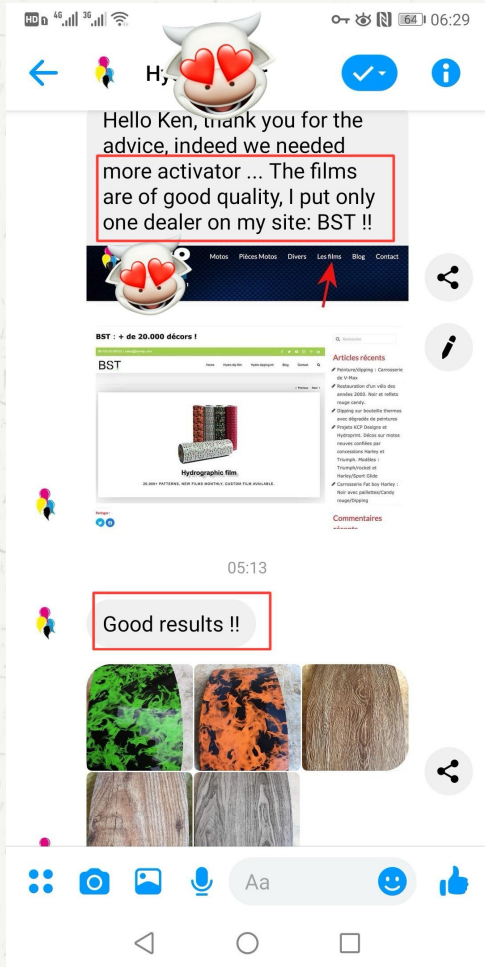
HD 4G 3G 64 06:29

Hy

Hello Ken, thank you for the advice, indeed we needed more activator ... The films are of good quality, I put only one dealer on my site: BST !!

Motos Pièces Motos Divers Les films Blog Contact

BST : + de 20.000 décors !

BST

Home Hydro dip film Hydro dipping kit Blog Contact

Hydrographic film

20.000+ PATTERNS, NEW FILMS MONTHLY, CUSTOM FILM AVAILABLE.

Articles récents

Peinture/Dipping : Carrosserie de V-Max

Restauration d'un vélo des années 2000. Noir et reflets rouge candy.

Dipping sur bouteille thermos avec dégradé de peintures

Projets KCP Designs et Hydroprint. Décos sur motos neuves confiées par concession Harley et Triumph. Modèles : Triumph/rocket et Harley/Sport Glide

Carrosserie Fat boy Harley : Noir avec paillettes/Candy rouge/Dipping

Commentaires

05:13

Good results !!

Aa